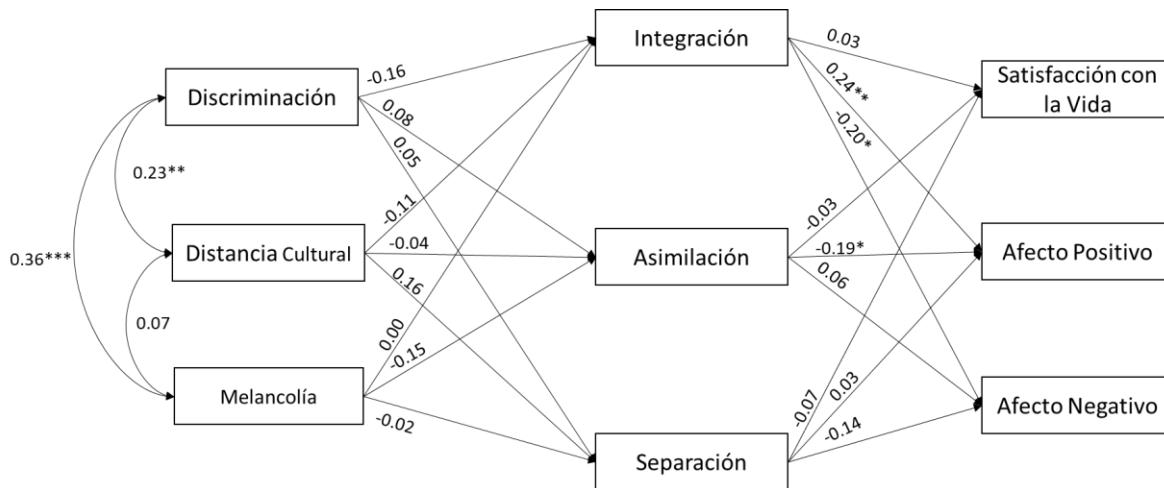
Discriminación

Distancia Cultural

Melancolía

Integración

Asimilación

Separación

Satisfacción con la Vida

Afecto Positivo

Afecto Negativo

0.36***

0.23**

0.07

-0.16

0.08

0.05

-0.11

-0.04

0.16

0.00

-0.15

-0.02

0.03

0.24**

-0.20*

-0.03

-0.19*

0.06

-0.07

0.03

-0.14